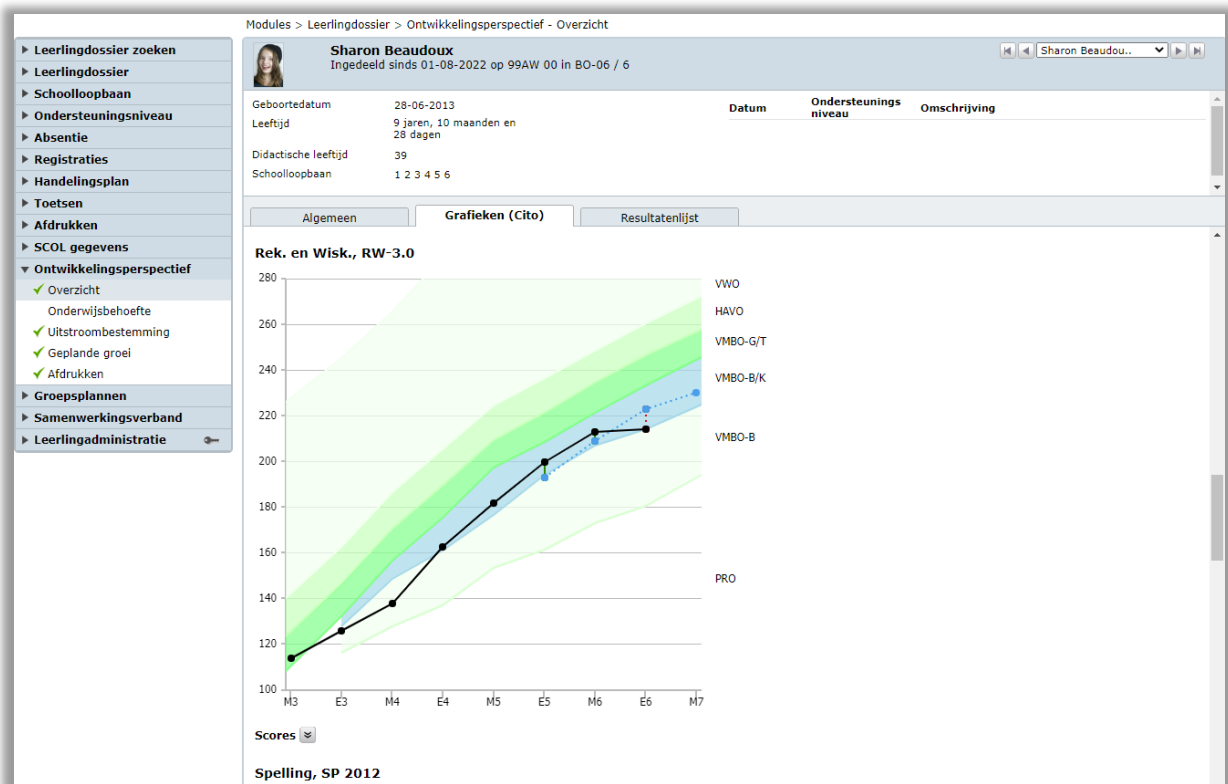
Modules > Leerlingdossier > Ontwikkelingsperspectief - Overzicht

Leerlingdossier zoeken
Leerlingdossier
Schoolloopbaan
Ondersteuningsniveau
Absentie
Registraties
Handelingsplan
Toetsen
Afdrukken
SCOL gegevens
Ontwikkelingsperspectief
Overzicht
Onderwijsbehoefte
Uitstroombestemming
Geplande groei
Afdrukken
Groepsplannen
Samenwerkingsverband
Leerlingadministratie

Sharon Beaudoux
Ingedeeld sinds 01-08-2022 op 99AW 00 in BO-06 / 6

Sharon Beaudou..

Geboortedatum 28-06-2013
Leeftijd 9 jaren, 10 maanden en 28 dagen
Didactische leeftijd 39
Schoolloopbaan 1 2 3 4 5 6

| Datum | Ondersteunings niveau | Omschrijving |
|---|---|---|

Algemeen
Grafieken (Cito)
Resultatenlijst

Rek. en Wisk., RW-3.0

280
260
240
220
200
180
160
140
120
100

M3 E3 M4 E4 M5 E5 M6 E6 M7

VWO
HAVO
VMBO-G/T
VMBO-B/K
VMBO-B
PRO

Scores

Spelling, SP 2012